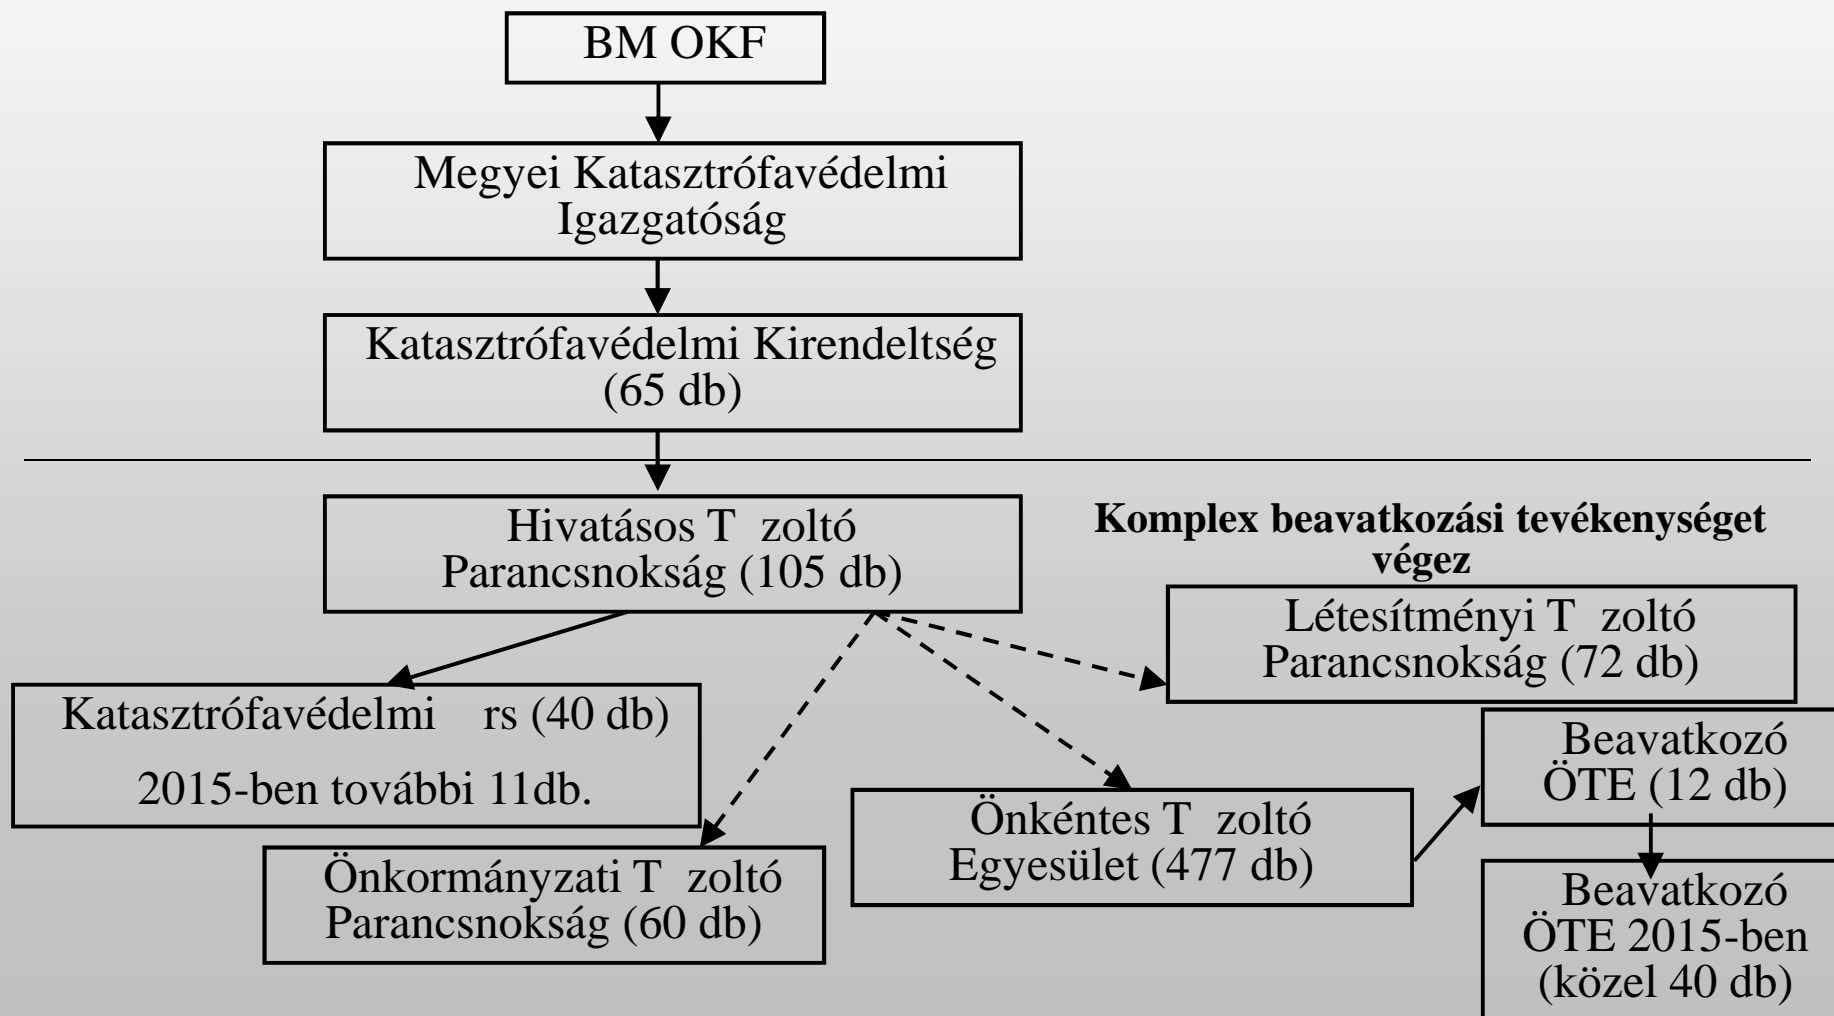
BM OKF

Megyei Katasztrófavédelmi Igazgatóság

Katasztrófavédelmi Kirendeltség (65 db)

Hivatásos T zoltó Parancsnokság (105 db)

Komplex beavatkozási tevékenységet végez

Létesítményi T zoltó Parancsnokság (72 db)

Katasztrófavédelmi rs (40 db)

2015-ben további 11db.

Beavatkozó ÖTE (12 db)

Önkéntes T zoltó Egyesület (477 db)

Önkormányzati T zoltó Parancsnokság (60 db)

Beavatkozó ÖTE 2015-ben (közel 40 db)